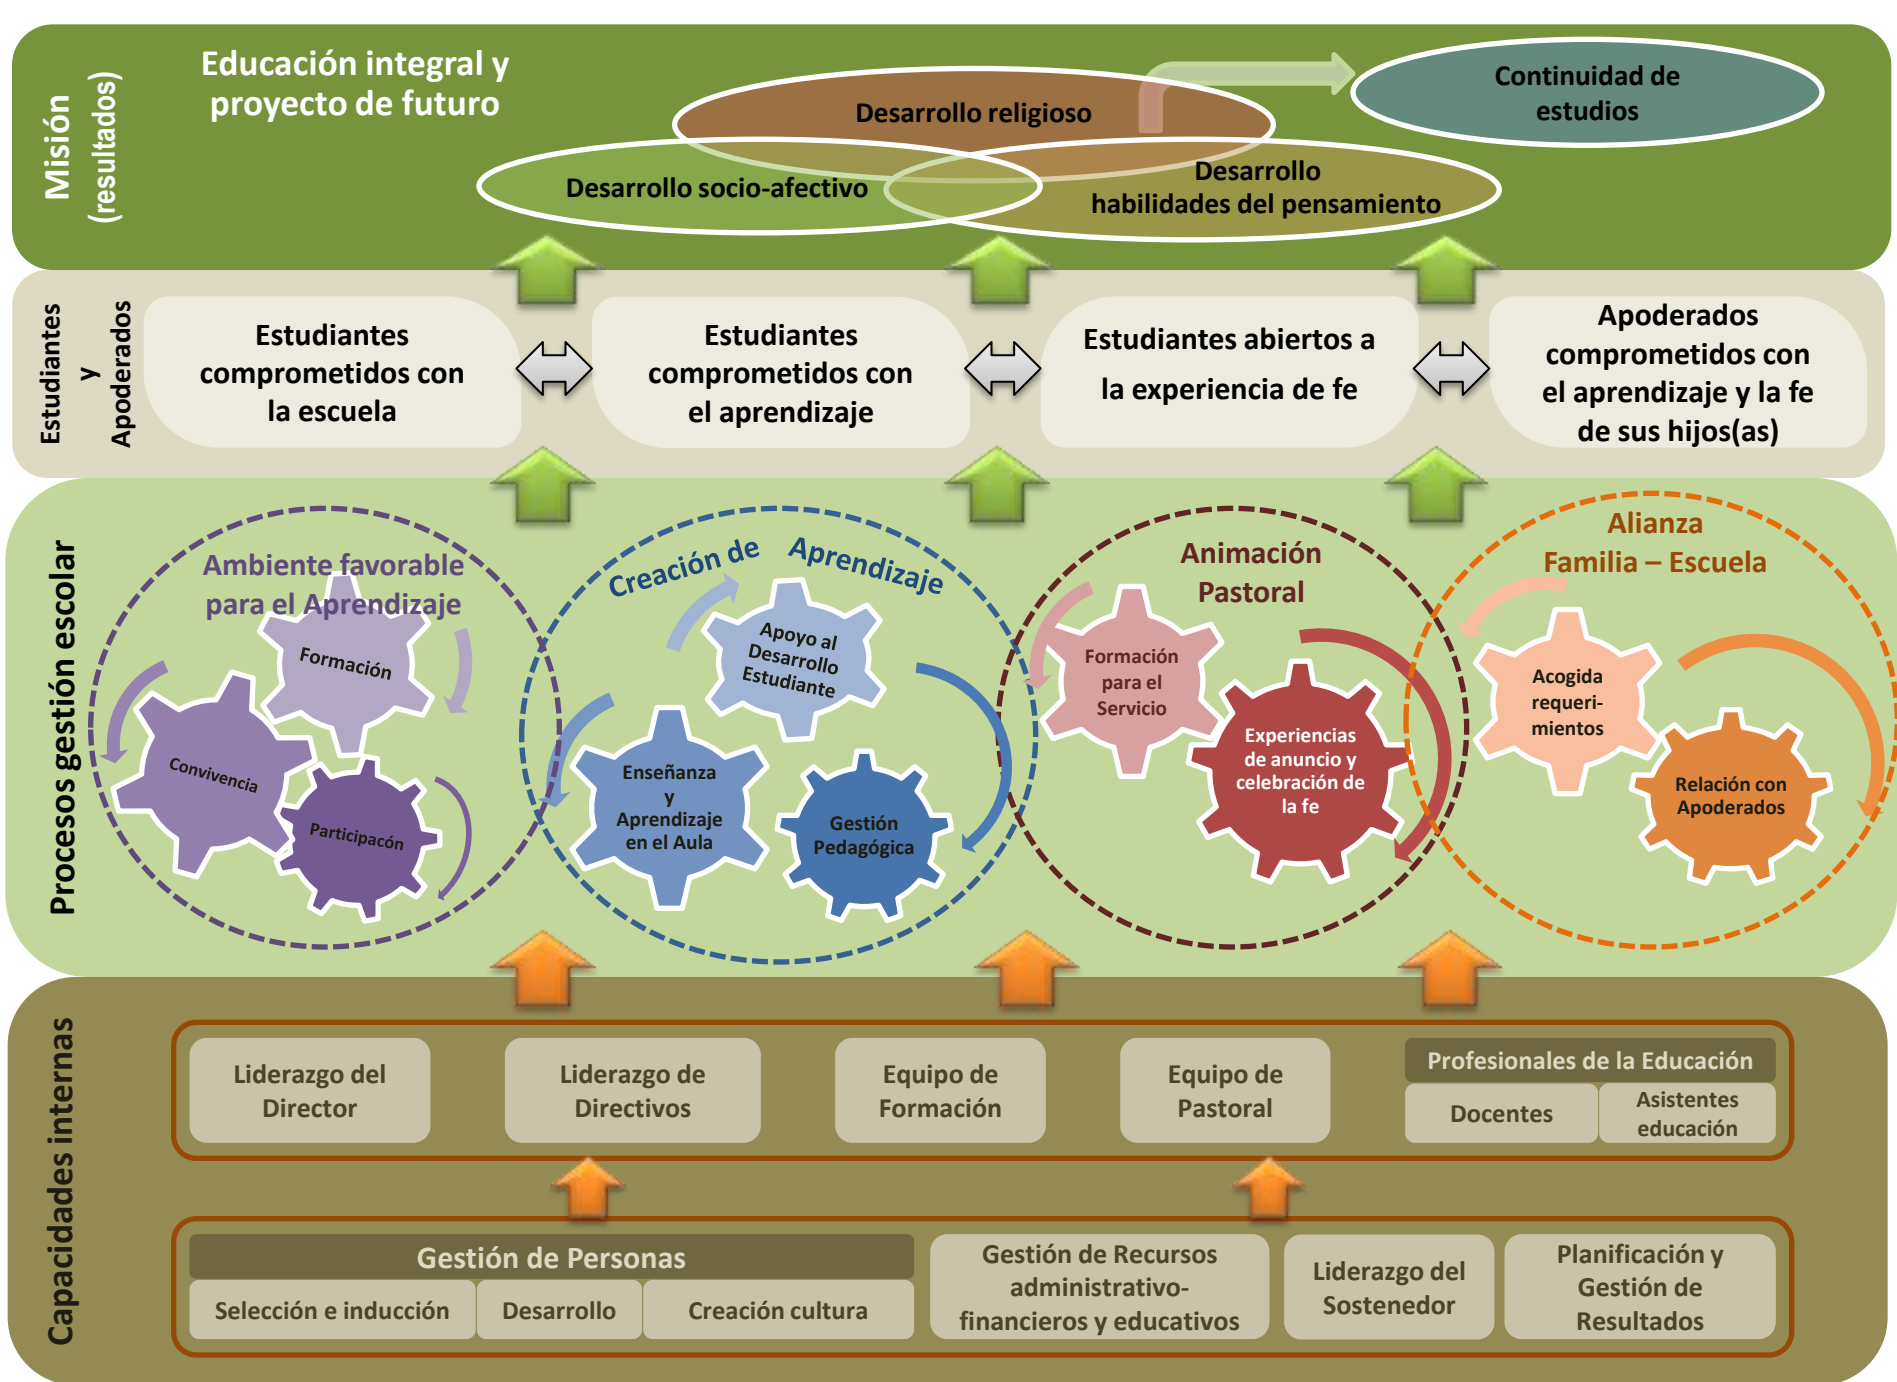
Misión (resultados)

Educación integral y proyecto de futuro

Desarrollo religioso

Continuidad de estudios

Desarrollo socio-afectivo

Desarrollo habilidades del pensamiento

Estudiantes y Apoderados

Estudiantes comprometidos con la escuela

Estudiantes comprometidos con el aprendizaje

Estudiantes abiertos a la experiencia de fe

Apoderados comprometidos con el aprendizaje y la fe de sus hijos(as)

Procesos gestión escolar

Ambiente favorable para el Aprendizaje

Formación

Convivencia

Participacón

Creación de Aprendizaje

Apoyo al Desarrollo Estudiante

Enseñanza y Aprendizaje en el Aula

Gestión Pedagógica

Animación Pastoral

Formación para el Servicio

Experiencias de anuncio y celebración de la fe

Alianza Familia – Escuela

Acogida requerimientos

Relación con Apoderados

Capacidades internas

Liderazgo del Director

Liderazgo de Directivos

Equipo de Formación

Equipo de Pastoral

Profesionales de la Educación

Docentes

Asistentes educación

Gestión de Personas

Selección e inducción

Desarrollo

Creación cultura

Gestión de Recursos administrativo-financieros y educativos

Liderazgo del Sostenedor

Planificación y Gestión de Resultados